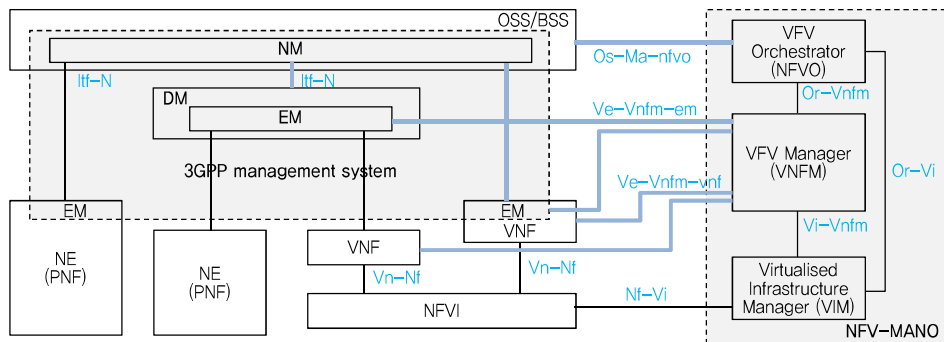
OSS/BSS

NM

Itf-N

Itf-N

DM

EM

3GPP management system

EM

NE
(PNF)

NE
(PNF)

VNF

EM
VNF

Vn-Nf

Vn-Nf

NFVI

Os-Ma-nfvo

Ve-Vnfm-em

Ve-Vnfm-vnf

Nf-Vi

VFV
Orchestrator
(NFVO)

Or-Vnfm

VFV Manager
(VNFM)

Or-Vi

Vi-Vnfm

Virtualised
Infrastructure
Manager (VIM)

NFV-MANO